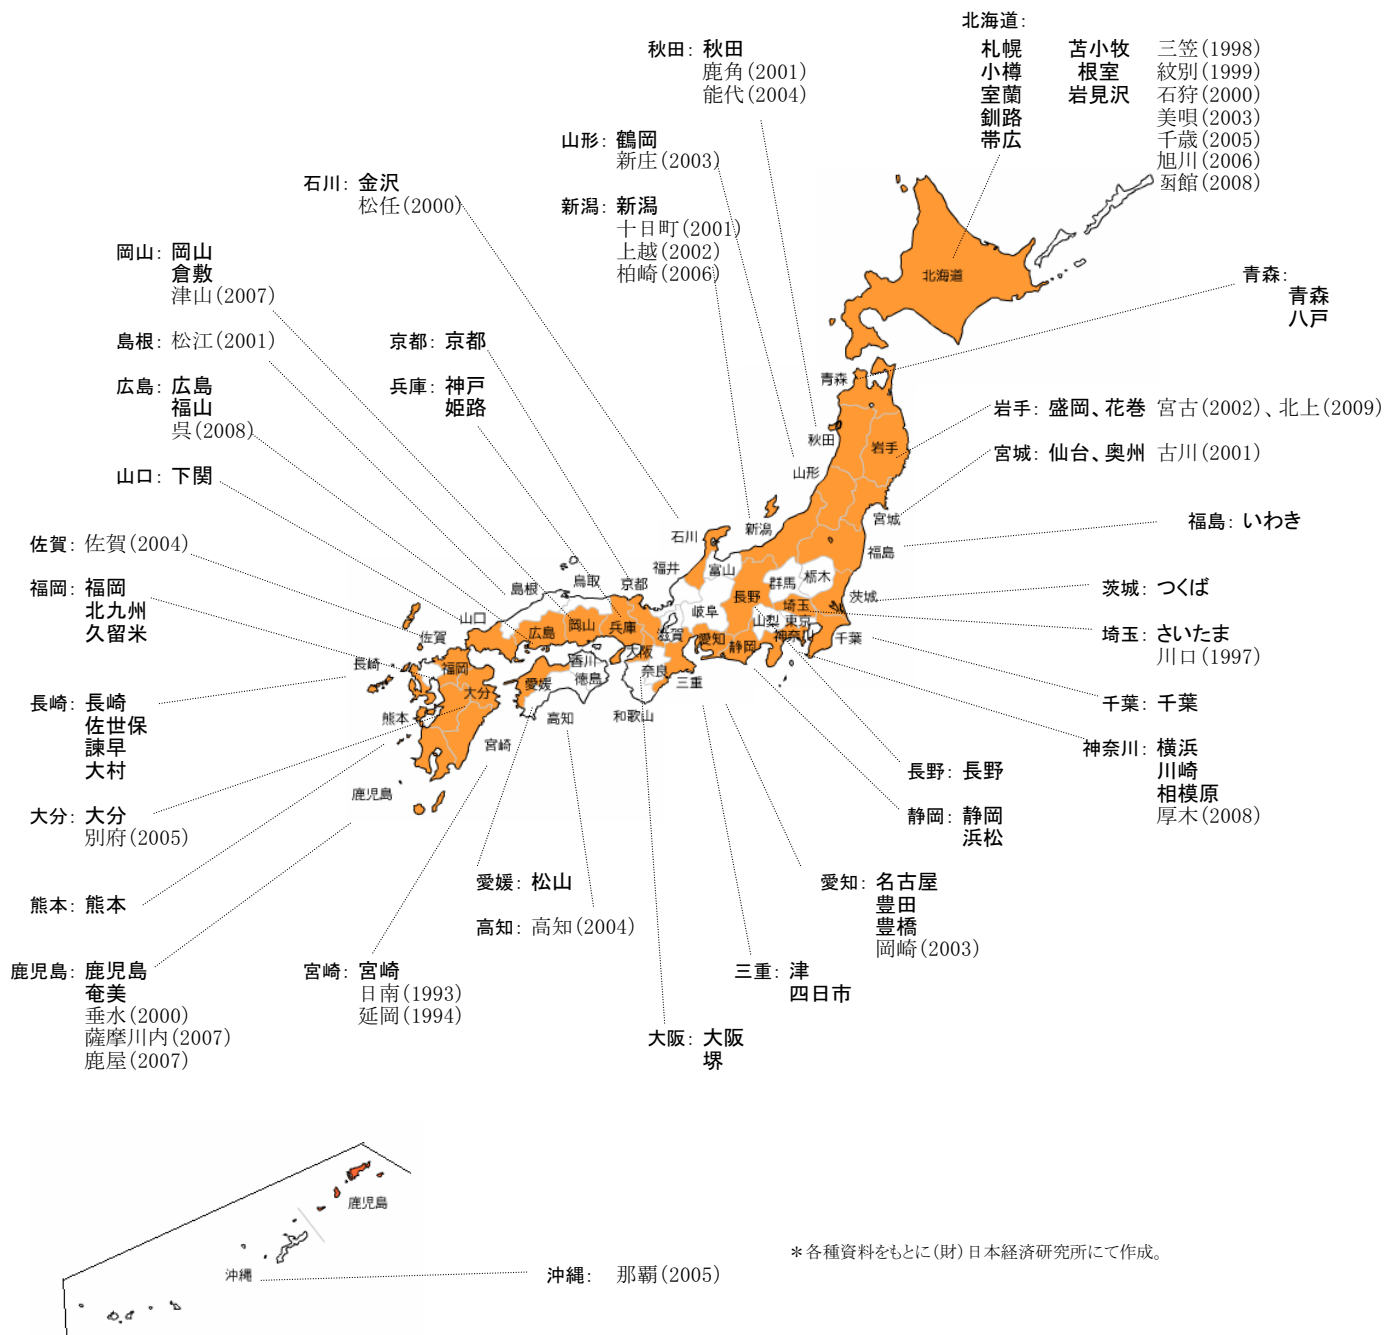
北海道:
札幌 苫小牧 三笠(1998)
小樽 根室 紋別(1999)
室蘭 岩見沢 石狩(2000)
釧路 美唄(2003)
帯広 千歳(2005)
旭川(2006)
函館(2008)

秋田: 秋田
鹿角(2001)
能代(2004)

山形: 鶴岡
新庄(2003)

石川: 金沢
松任(2000)

新潟: 新潟
十日町(2001)
上越(2002)
柏崎(2006)

岡山: 岡山
倉敷
津山(2007)

青森:
青森
八戸

島根: 松江(2001)

京都: 京都

広島: 広島
福山
呉(2008)

兵庫: 神戸
姫路

岩手: 盛岡、花巻 宮古(2002)、北上(2009)

山口: 下関

宮城: 仙台、奥州 古川(2001)

佐賀: 佐賀(2004)

福島: いわき

福岡: 福岡
北九州
久留米

茨城: つくば

埼玉: さいたま
川口(1997)

長崎: 長崎
佐世保
諫早
大村

千葉: 千葉

神奈川: 横浜
川崎
相模原
厚木(2008)

長野: 長野

大分: 大分
別府(2005)

静岡: 静岡
浜松

熊本: 熊本

愛媛: 松山

愛知: 名古屋
豊田
豊橋
岡崎(2003)

高知: 高知(2004)

鹿児島: 鹿児島
奄美
垂水(2000)
薩摩川内(2007)
鹿屋(2007)

宮崎: 宮崎
日南(1993)
延岡(1994)

三重: 津
四日市

大阪: 大阪
堺

北海道 青森 秋田 岩手 山形 宮城 新潟 福島 石川 富山 群馬 栃木 茨城 福井 長野 埼玉 島根 鳥取 京都 岐阜 山梨 東京 千葉 山口 広島 岡山 兵庫 滋賀 愛知 静岡 神奈川 佐賀 長崎 福岡 香川 大阪 奈良 三重 大分 愛媛 徳島 熊本 高知 和歌山 宮崎 鹿児島

鹿児島
沖縄

沖縄: 那覇(2005)

＊各種資料をもとに(財)日本経済研究所にて作成。